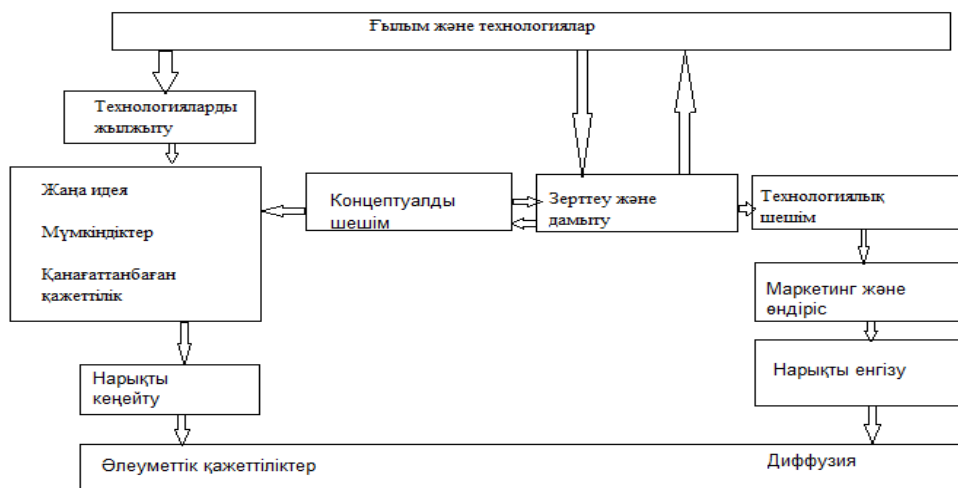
Ғылым және технологиялар

Технологияларды жылжыту

Жаңа идея

Мүмкіндіктер

Қанағаттанбаған қажеттілік

Концептуалды шешім

Зерттеу және дамыту

Технологиялық шешім

Маркетинг және өндіріс

Нарықты енгізу

Нарықты кеңейту

Әлеуметтік қажеттіліктер

Диффузия